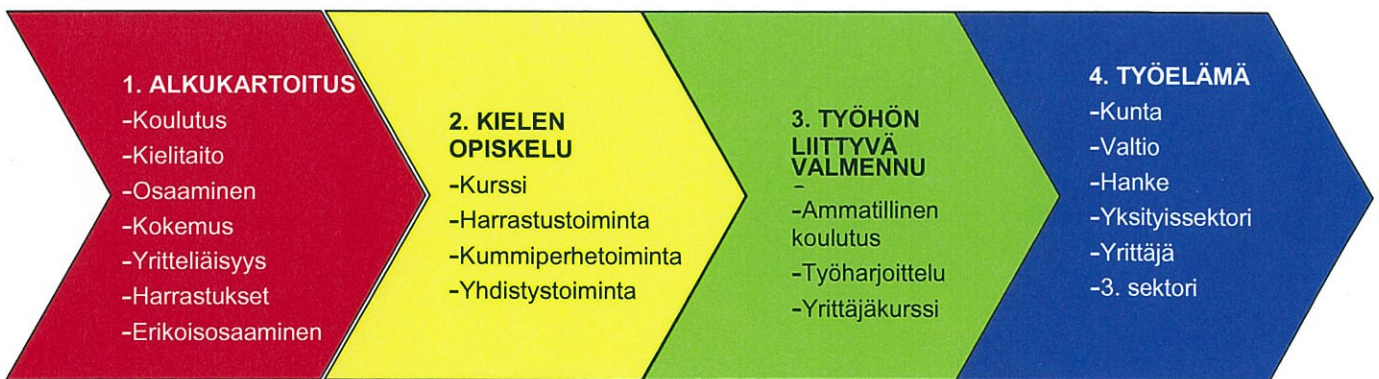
1. ALKUKARTOITUS
-Koulutus
-Kielitaito
-Osaaminen
-Kokemus
-Yritteliäisyys
-Harrastukset
-Erikoisosaaminen

2. KIELEN OPISKELU
-Kurssi
-Harrastustoiminta
-Kummiperhetoiminta
-Yhdistystoiminta

3. TYÖHÖN LIITTYVÄ VALMENNU
-
-Ammatillinen koulutus
-Työharjoittelu
-Yrittäjäkurssi

4. TYÖELÄMÄ
-Kunta
-Valtio
-Hanke
-Yksityissektori
-Yrittäjä
-3. sektori